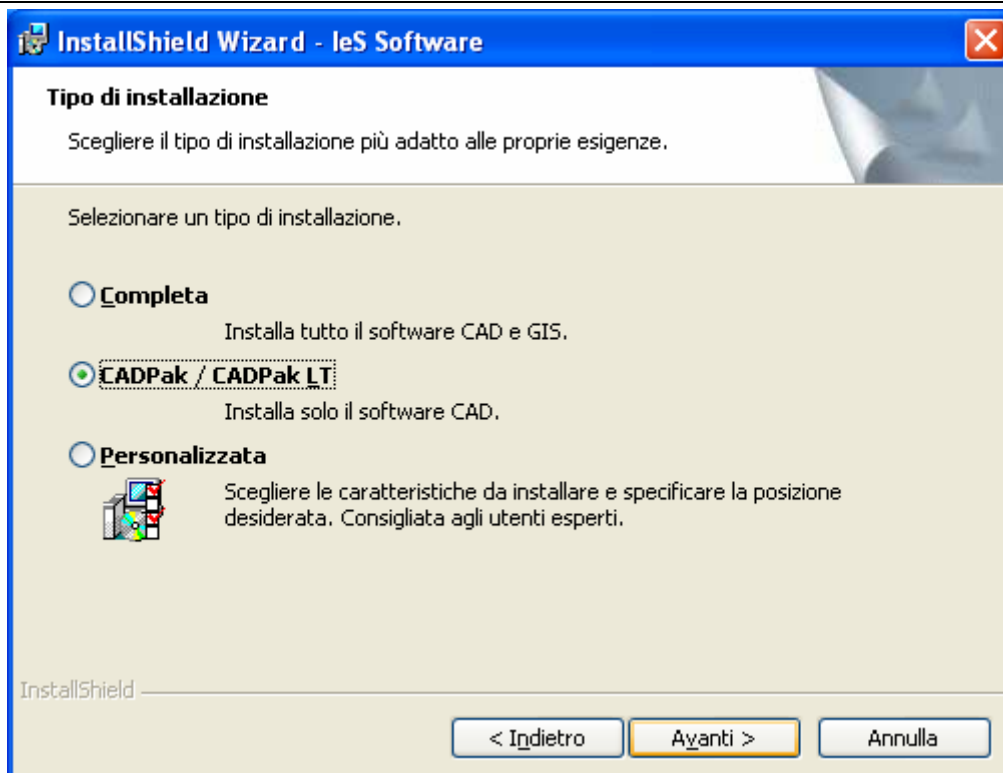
InstallShield Wizard - IeS Software

Tipo di installazione

Scegliere il tipo di installazione più adatto alle proprie esigenze.

Selezionare un tipo di installazione.

Completa

Installa tutto il software CAD e GIS.

CADPak / CADPak LT

Installa solo il software CAD.

Personalizzata

Scegliere le caratteristiche da installare e specificare la posizione desiderata. Consigliata agli utenti esperti.

InstallShield

< Indietro

Avanti >

Annulla